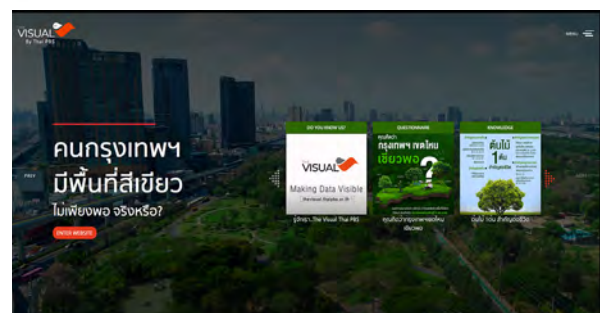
VISUAL
By Thai PBS

MENU

คนกรุงเทพฯ
มีพื้นที่สีเขียว
ไม่เพียงพอ จริงหรือ?

ENTER WEBSITE

PREV

DO YOU KNOW US?

VISUAL

Making Data Visible

รู้จักเรา...The Visual Thai PBS

QUESTIONNAIRE

คุณคิดว่า
กรุงเทพฯ เขตไหน
เขียวพอ

?

คุณคิดว่ากรุงเทพฯเขตไหนเขียวพอ

KNOWLEDGE

ต้นไม้
1 ต้น

ต้นไม้ 1 ต้น สำคัญต่อชีวิต